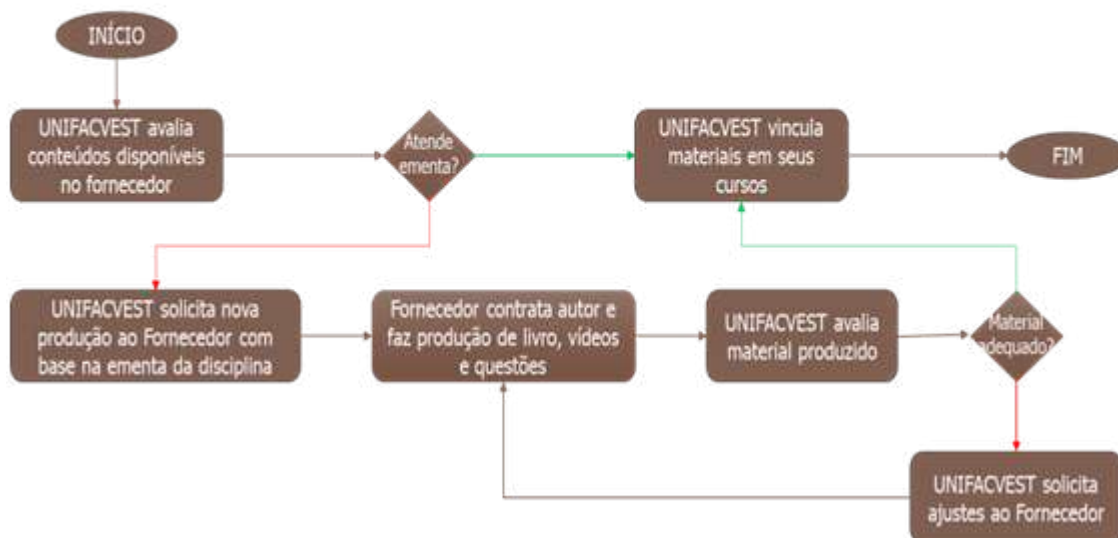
INÍCIO

UNIFACVEST avalia conteúdos disponíveis no fornecedor

Atende ementa?

UNIFACVEST vincula materiais em seus cursos

FIM

UNIFACVEST solicita nova produção ao Fornecedor com base na ementa da disciplina

Fornecedor contrata autor e faz produção de livro, vídeos e questões

UNIFACVEST avalia material produzido

Material adequado?

UNIFACVEST solicita ajustes ao Fornecedor